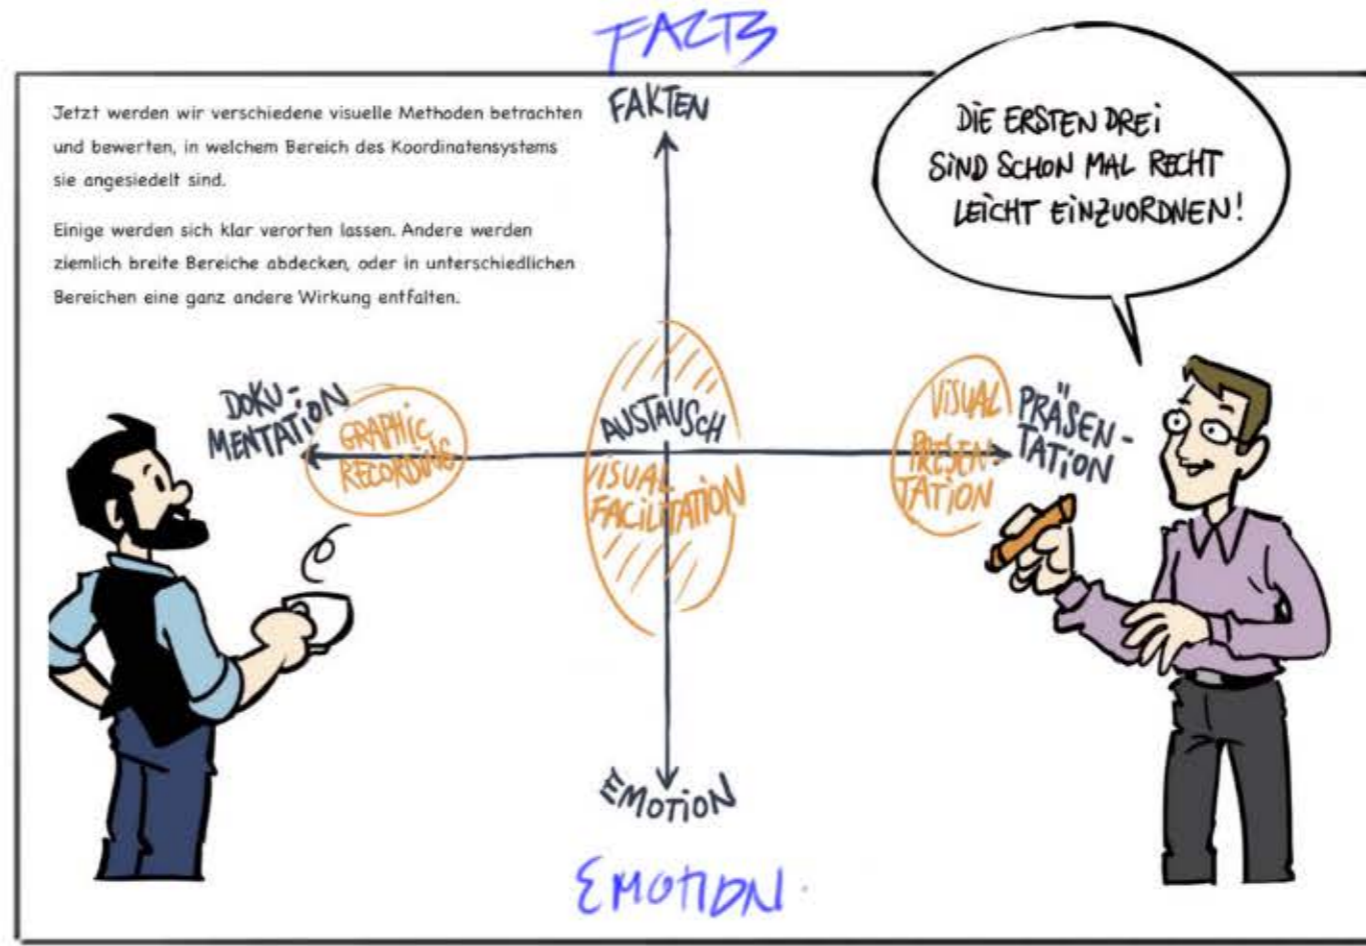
FACTS

FAKTEN

Jetzt werden wir verschiedene visuelle Methoden betrachten und bewerten, in welchem Bereich des Koordinatensystems sie angesiedelt sind.

Einige werden sich klar verorten lassen. Andere werden ziemlich breite Bereiche abdecken, oder in unterschiedlichen Bereichen eine ganz andere Wirkung entfalten.

DIE ERSTEN DREI SIND SCHON MAL RECHT LEICHT EINZUORDNEN!

DOKUMENTATION

GRAPHIC RECORDING

AUSTAUSCH

VISUAL FACILITATION

VISUAL PRÄSENTATION

PRÄSENTATION

EMOTION

EMOTION